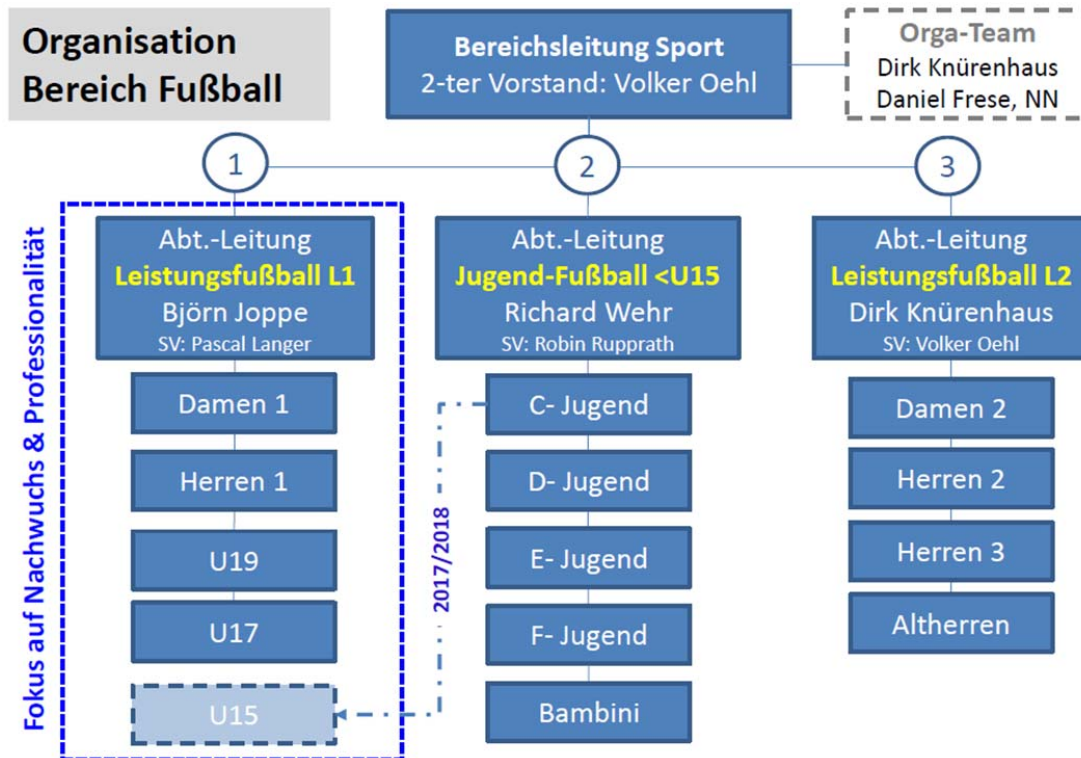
Organisation
Bereich Fußball

Bereichsleitung Sport
2-ter Vorstand: Volker Oehl

Orga-Team
Dirk Knürenhaus
Daniel Frese, NN

1

2

3

Fokus auf Nachwuchs & Professionalität

Abt.-Leitung
Leistungsfußball L1
Björn Joppe
SV: Pascal Langer

Damen 1

Herren 1

U19

U17

U15

2017/2018

Abt.-Leitung
Jugend-Fußball <U15
Richard Wehr
SV: Robin Rupprath

C- Jugend

D- Jugend

E- Jugend

F- Jugend

Bambini

Abt.-Leitung
Leistungsfußball L2
Dirk Knürenhaus
SV: Volker Oehl

Damen 2

Herren 2

Herren 3

Altherren